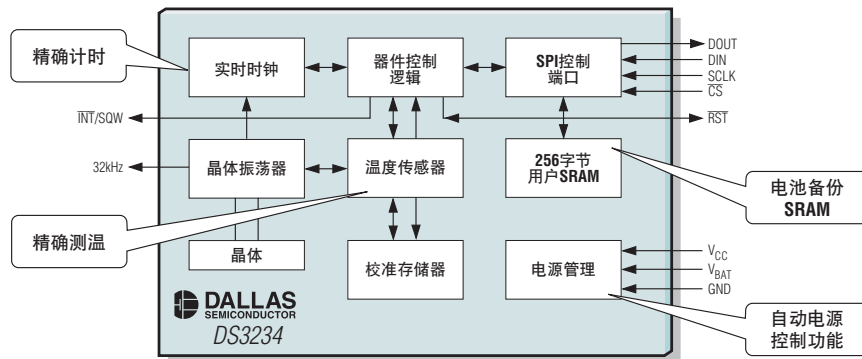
精确计时

实时时钟

器件控制逻辑

SPI控制端口

DOUT

DIN

SCLK

$\overline{CS}$

$\overline{INT}$/SQW

$\overline{RST}$

32kHz

晶体振荡器

温度传感器

256字节用户SRAM

电池备份SRAM

精确测温

晶体

校准存储器

电源管理

$V_{CC}$

$V_{BAT}$

GND

DALLAS SEMICONDUCTOR

DS3234

自动电源控制功能